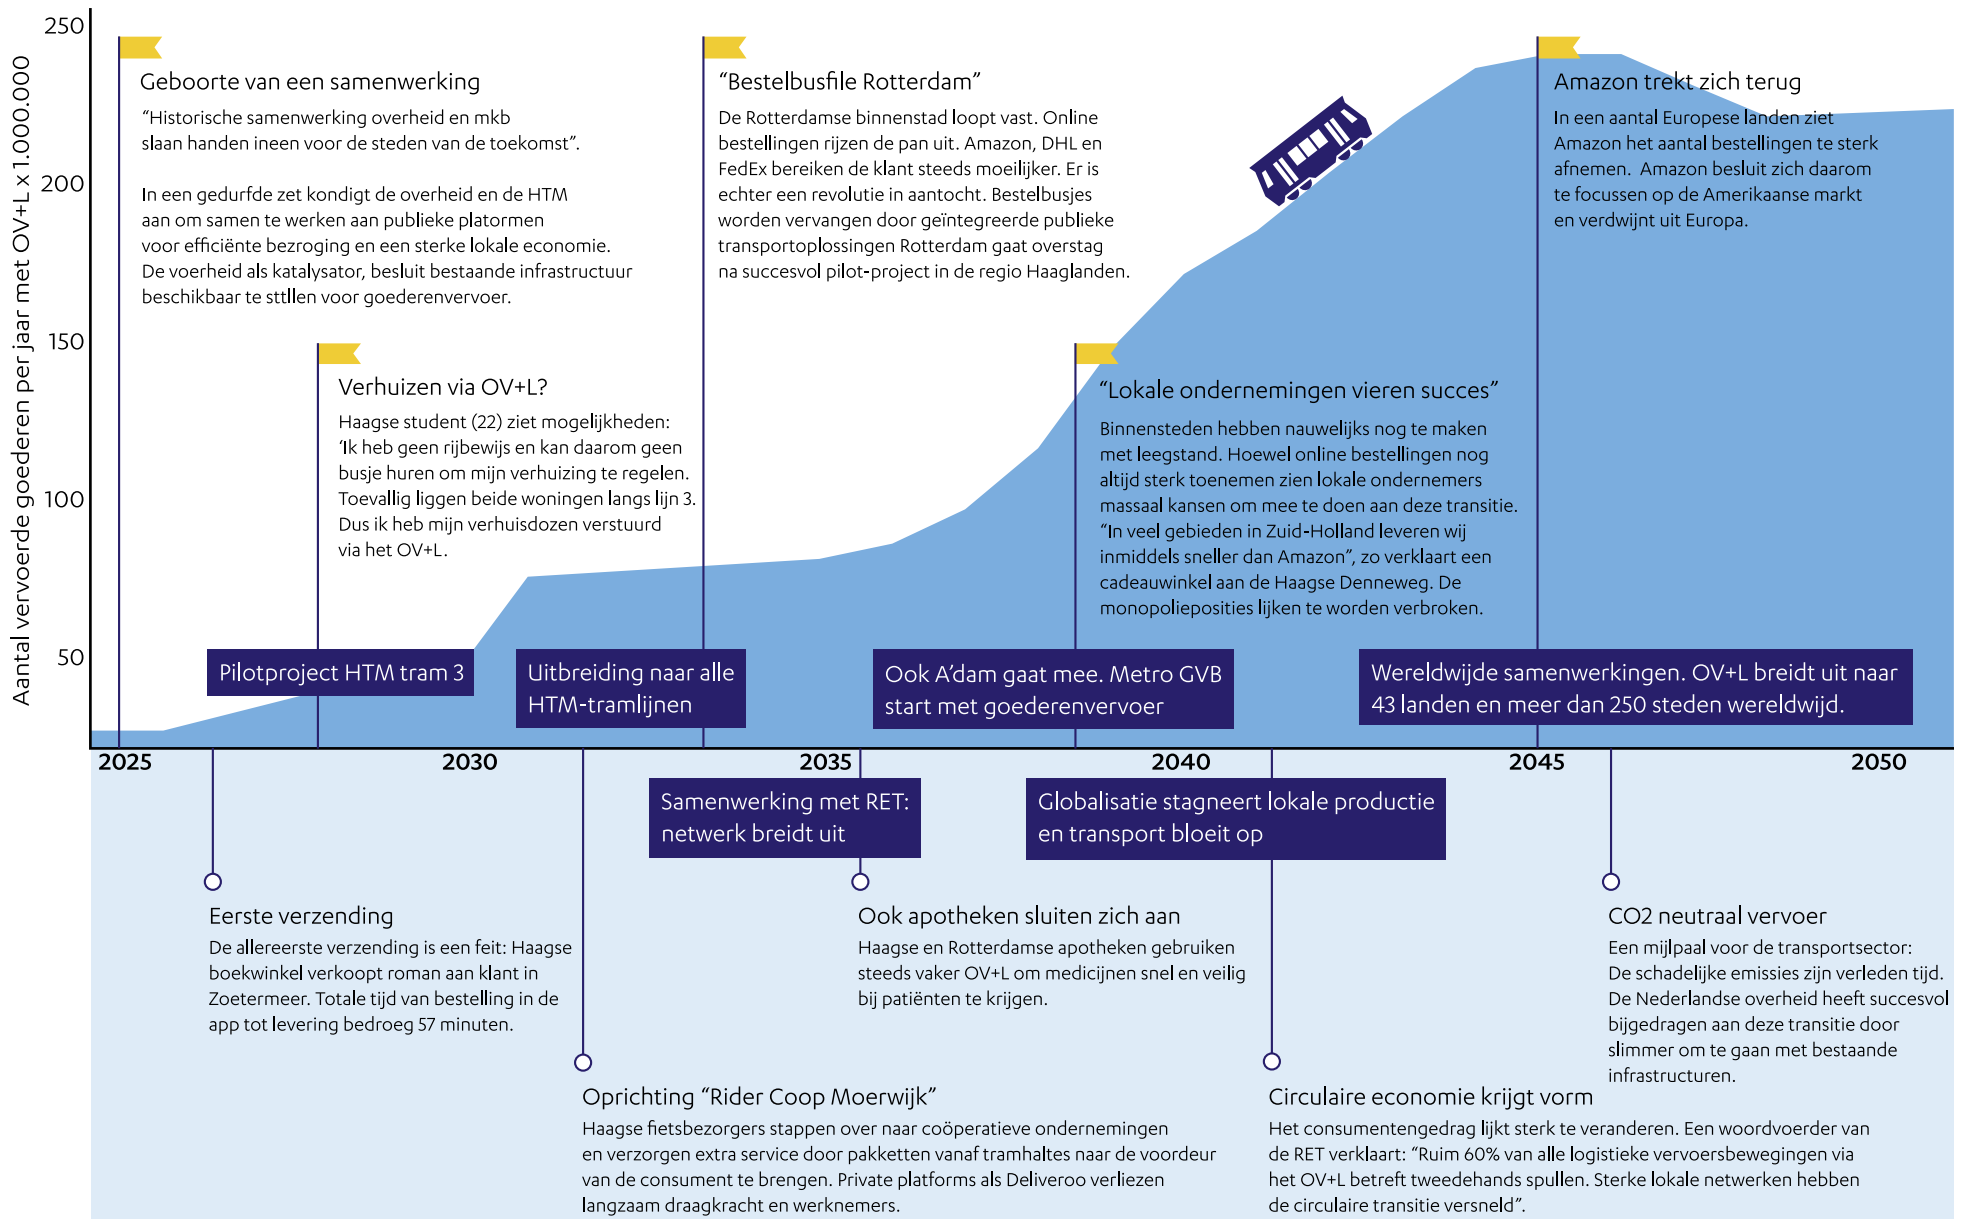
250
200
150
100
50

Aantal vervoerde goederen per jaar met OV+L x 1.000.000

Geboorte van een samenwerking
“Historische samenwerking overheid en mkb slaan handen ineen voor de steden van de toekomst”.

In een gedurfde zet kondigt de overheid en de HTM aan om samen te werken aan publieke platormen voor efficiënte bezroging en een sterke lokale economie. De voerheid als katalysator, besluit bestaande infrastructuur beschikbaar te sttllen voor goederenvervoer.

“Bestelbusfile Rotterdam”
De Rotterdamse binnenstad loopt vast. Online bestellingen rijzen de pan uit. Amazon, DHL en FedEx bereiken de klant steeds moeilijker. Er is echter een revolutie in aantocht. Bestelbusjes worden vervangen door geïntegreerde publieke transportoplossingen Rotterdam gaat overstag na succesvol pilot-project in de regio Haaglanden.

Amazon trekt zich terug
In een aantal Europese landen ziet Amazon het aantal bestellingen te sterk afnemen. Amazon besluit zich daarom te focussen op de Amerikaanse markt en verdwijnt uit Europa.

Verhuizen via OV+L?
Haagse student (22) ziet mogelijkheden: ‘Ik heb geen rijbewijs en kan daarom geen busje huren om mijn verhuizing te regelen. Toevallig liggen beide woningen langs lijn 3. Dus ik heb mijn verhuisdozen verstuurd via het OV+L.

“Lokale ondernemingen vieren succes”
Binnensteden hebben nauwelijks nog te maken met leegstand. Hoewel online bestellingen nog altijd sterk toenemen zien lokale ondernemers massaal kansen om mee te doen aan deze transitie. “In veel gebieden in Zuid-Holland leveren wij inmiddels sneller dan Amazon”, zo verklaart een cadeauwinkel aan de Haagse Denneweg. De monopolieposities lijken te worden verbroken.

Pilotproject HTM tram 3

Uitbreiding naar alle HTM-tramlijnen

Ook A’dam gaat mee. Metro GVB start met goederenvervoer

Wereldwijde samenwerkingen. OV+L breidt uit naar 43 landen en meer dan 250 steden wereldwijd.

2025
2030
2035
2040
2045
2050

Samenwerking met RET: netwerk breidt uit

Globalisatie stagneert lokale productie en transport bloeit op

Eerste verzending
De allereerste verzending is een feit: Haagse boekwinkel verkoopt roman aan klant in Zoetermeer. Totale tijd van bestelling in de app tot levering bedroeg 57 minuten.

Ook apotheken sluiten zich aan
Haagse en Rotterdamse apotheken gebruiken steeds vaker OV+L om medicijnen snel en veilig bij patiënten te krijgen.

CO2 neutraal vervoer
Een mijlpaal voor de transportsector: De schadelijke emissies zijn verleden tijd. De Nederlandse overheid heeft succesvol bijgedragen aan deze transitie door slimmer om te gaan met bestaande infrastructuren.

Oprichting “Rider Coop Moerwijk”
Haagse fietsbezorgers stappen over naar coöperatieve ondernemingen en verzorgen extra service door pakketten vanaf tramhaltes naar de voordeur van de consument te brengen. Private platforms als Deliveroo verliezen langzaam draagkracht en werknemers.

Circulaire economie krijgt vorm
Het consumentengedrag lijkt sterk te veranderen. Een woordvoerder van de RET verklaart: “Ruim 60% van alle logistieke vervoersbewegingen via het OV+L betreft tweedehands spullen. Sterke lokale netwerken hebben de circulaire transitie versneld”.